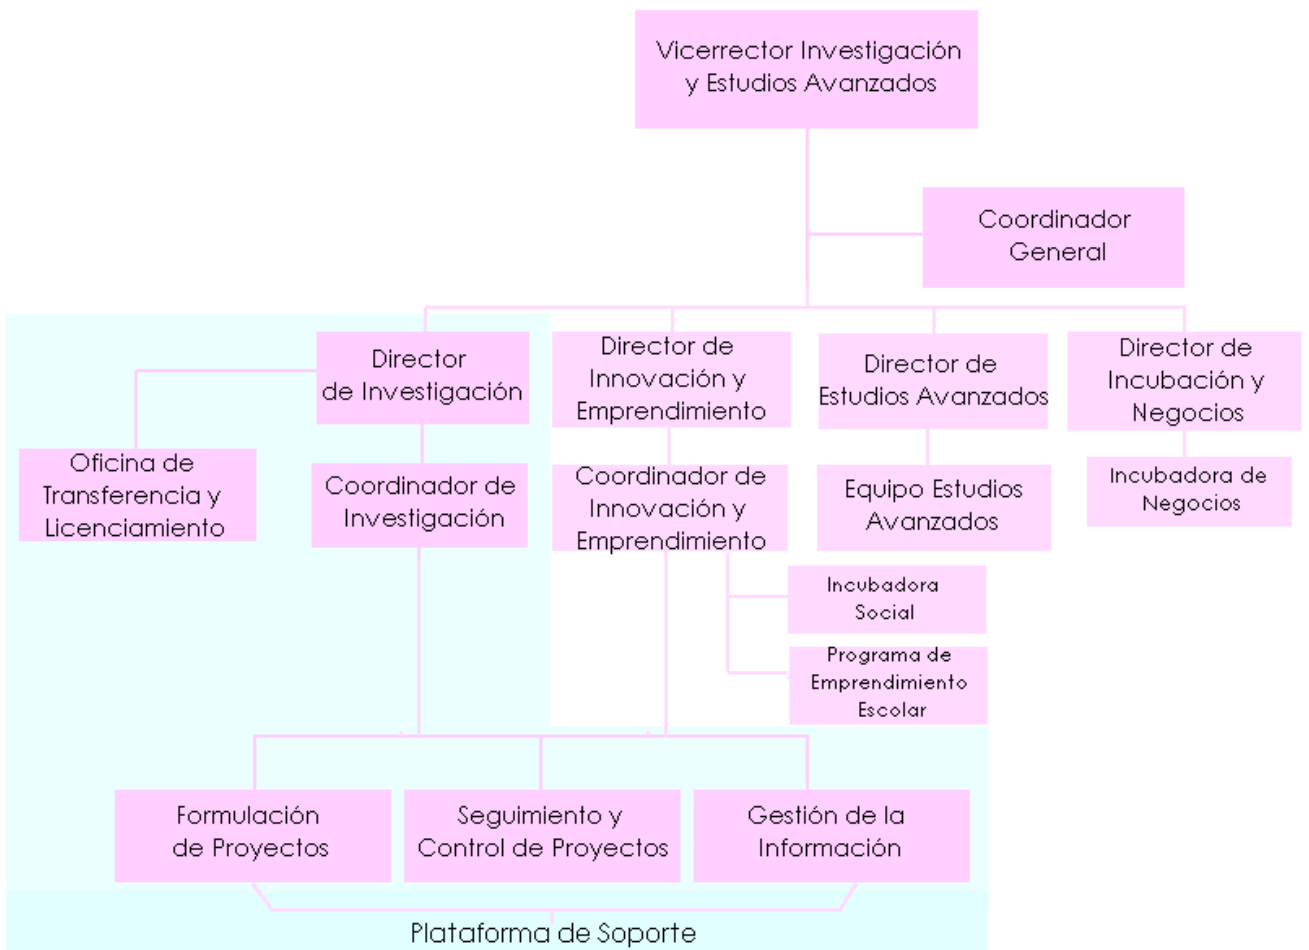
Vicerrector Investigación y Estudios Avanzados

Coordinador General

Director de Investigación

Director de Innovación y Emprendimiento

Director de Estudios Avanzados

Director de Incubación y Negocios

Oficina de Transferencia y Licenciamiento

Coordinador de Investigación

Coordinador de Innovación y Emprendimiento

Equipo Estudios Avanzados

Incubadora de Negocios

Incubadora Social

Programa de Emprendimiento Escolar

Formulación de Proyectos

Seguimiento y Control de Proyectos

Gestión de la Información

Plataforma de Soporte